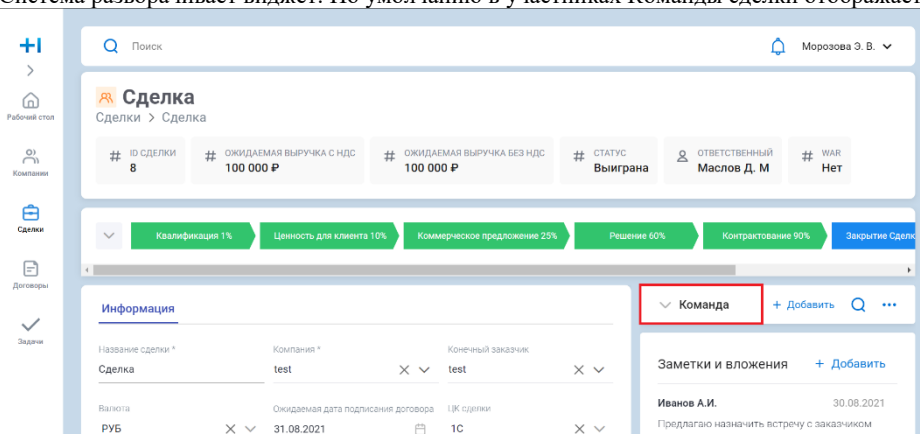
Система разворачивает виджет. По умолчанию в участниках Команды сделки отображается

+I
>
Рабочий стол
Компании
Сделки
Договоры
Задачи

Поиск
Морозова Э. В.

Сделка
Сделки > Сделка

| ID СДЕЛКИ | ОЖИДАЕМАЯ ВЫРУЧКА С НДС | ОЖИДАЕМАЯ ВЫРУЧКА БЕЗ НДС | СТАТУС | ОТВЕТСТВЕННЫЙ | WAR |
|---|---|---|---|---|---|
| 8 | 100 000 ₽ | 100 000 ₽ | Выиграна | Маслов Д. М | Нет |

Квалификация 1% Ценность для клиента 10% Коммерческое предложение 25% Решение 60% Контрактование 90% Закрытие Сделк

Информация

Название сделки *
Сделка
Компания *
test
Конечный заказчик
test
Валюта
РУБ
Ожидаемая дата подписания договора
31.08.2021
ЦК сделки
1С

Команда
+ Добавить

Заметки и вложения
+ Добавить
Иванов А.И.
30.08.2021
Предлагаю назначить встречу с заказчиком